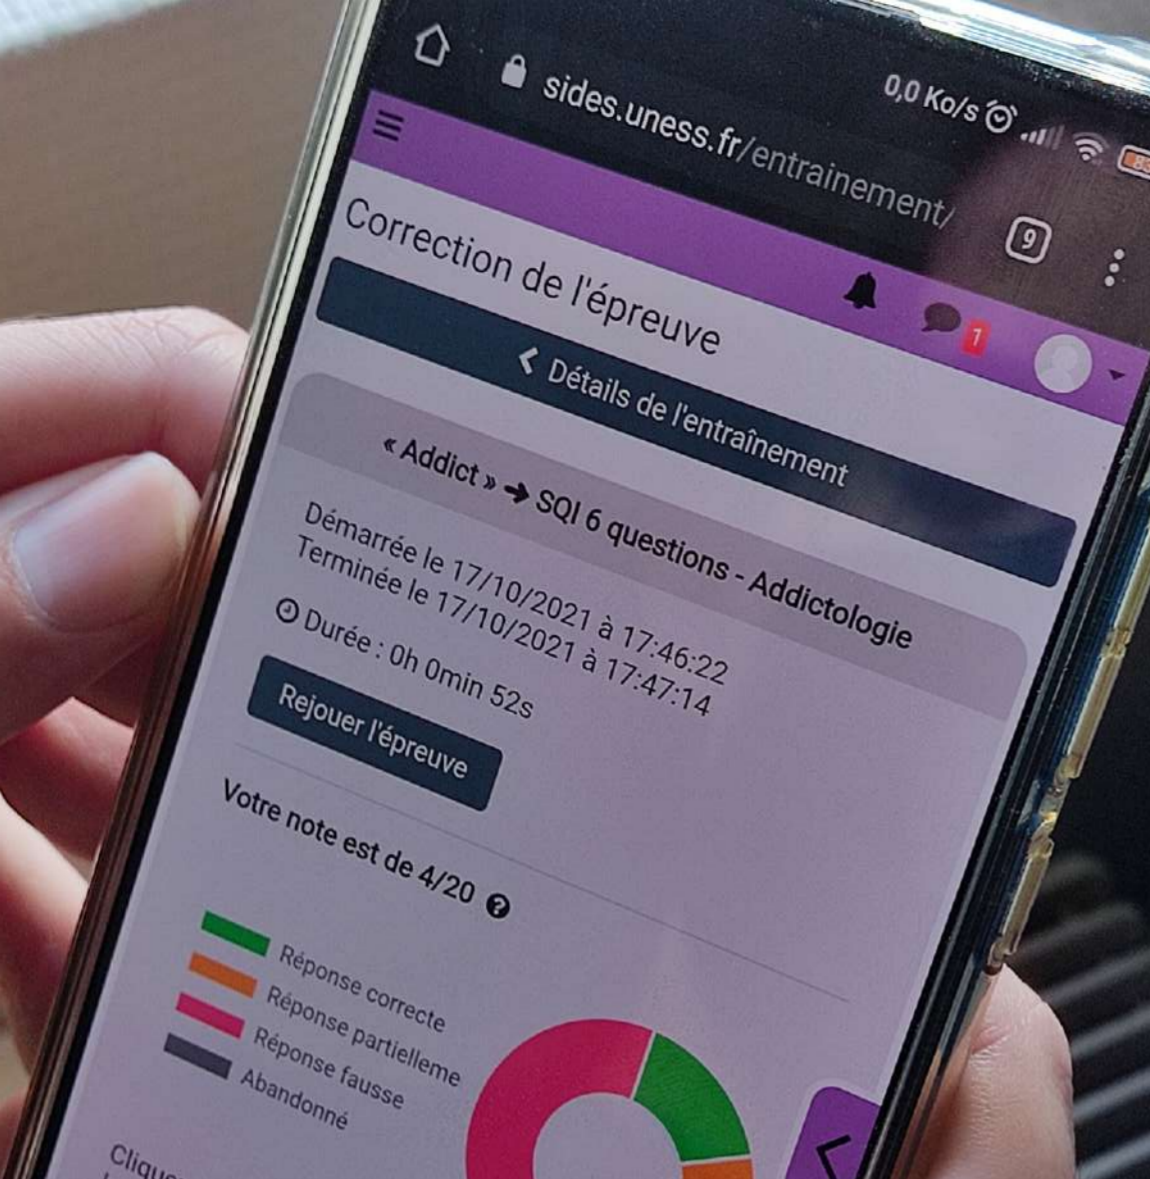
sides.uness.fr/entrainement/

0,0 Ko/s

9

1

Correction de l'épreuve

‹ Détails de l'entraînement

« Addict » ➔ SQI 6 questions - Addictologie

Démarrée le 17/10/2021 à 17:46:22
Terminée le 17/10/2021 à 17:47:14
Durée : 0h 0min 52s

Rejouer l'épreuve

Votre note est de 4/20

Réponse correcte
Réponse partielleme
Réponse fausse
Abandonné

Cliqu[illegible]